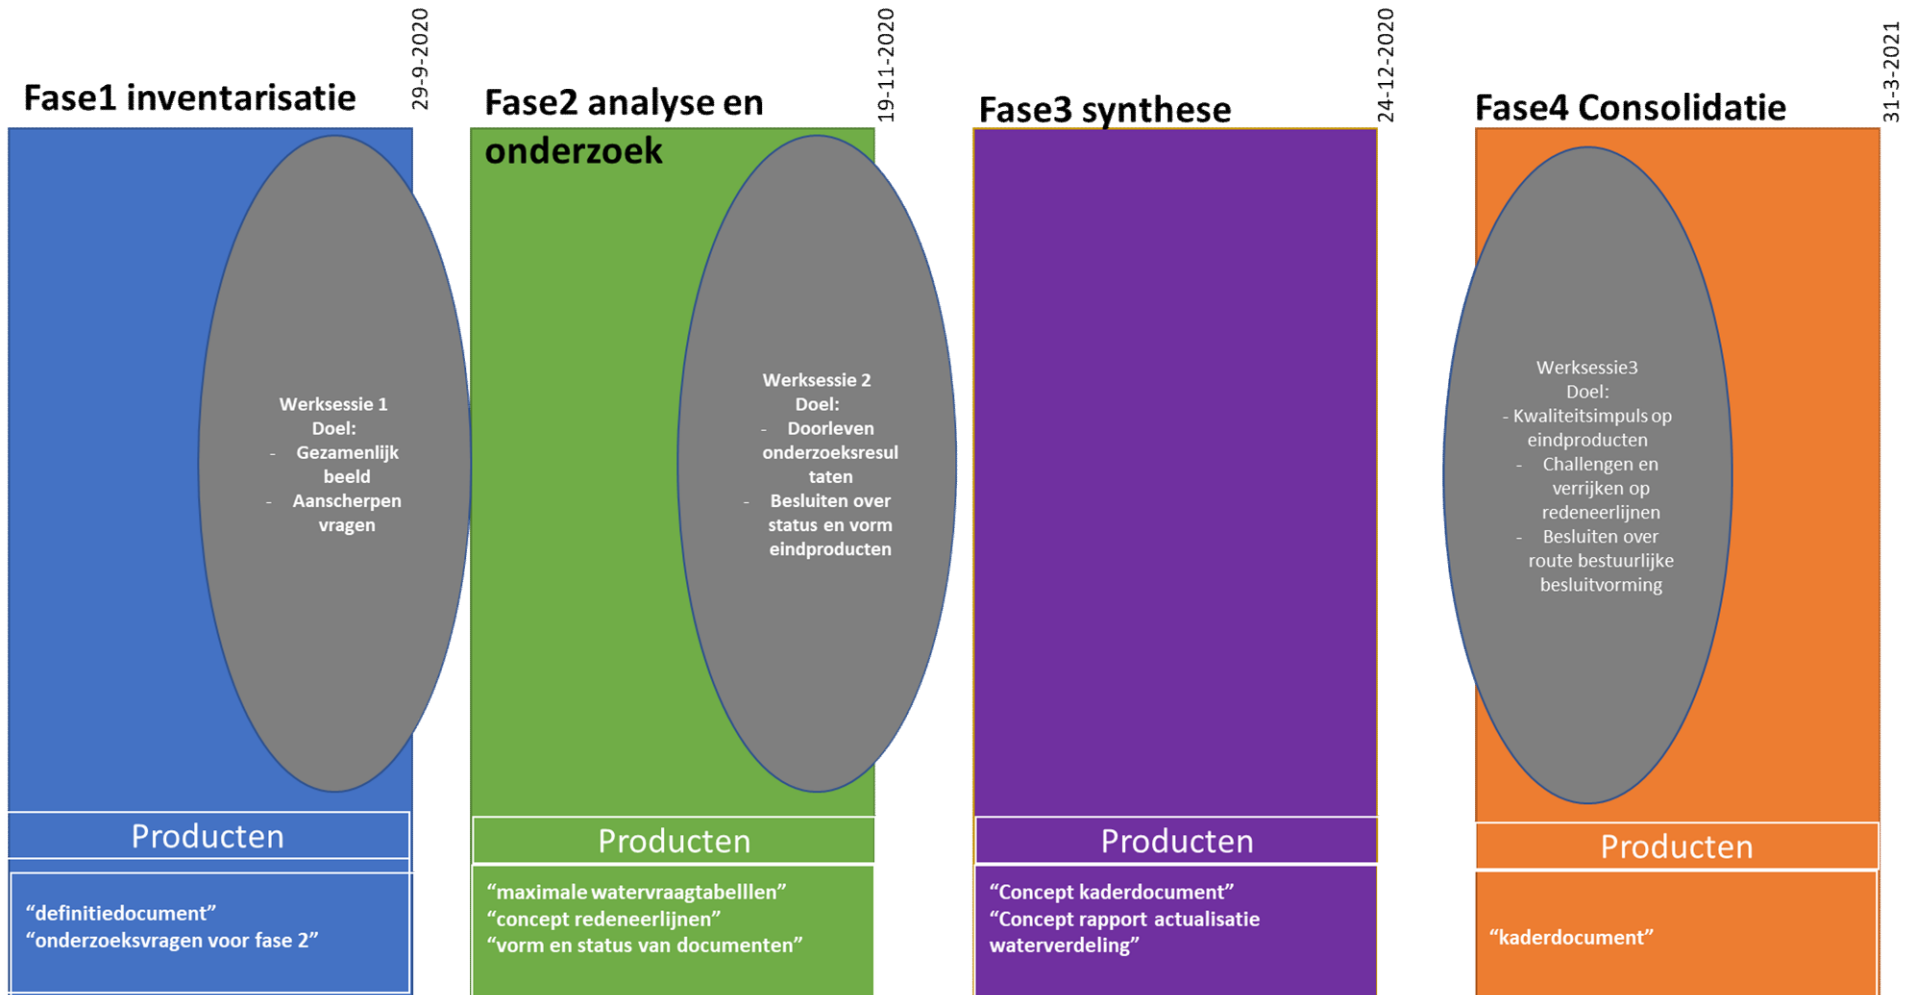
Fase1 inventarisatie

29-9-2020

Werksessie 1
Doel:
- Gezamenlijk beeld
- Aanscherpen vragen

Producten

“definitiedocument”
“onderzoeksvragen voor fase 2”

Fase2 analyse en onderzoek

19-11-2020

Werksessie 2
Doel:
- Doorleven onderzoeksresultaten
- Besluiten over status en vorm eindproducten

Producten

“maximale watervraagtabelllen”
“concept redeneerlijnen”
“vorm en status van documenten”

Fase3 synthese

24-12-2020

Producten

“Concept kaderdocument”
“Concept rapport actualisatie waterverdeling”

Fase4 Consolidatie

31-3-2021

Werksessie3
Doel:
- Kwaliteitsimpuls op eindproducten
- Challengen en verrijken op redeneerlijnen
- Besluiten over route bestuurlijke besluitvorming

Producten

“kaderdocument”